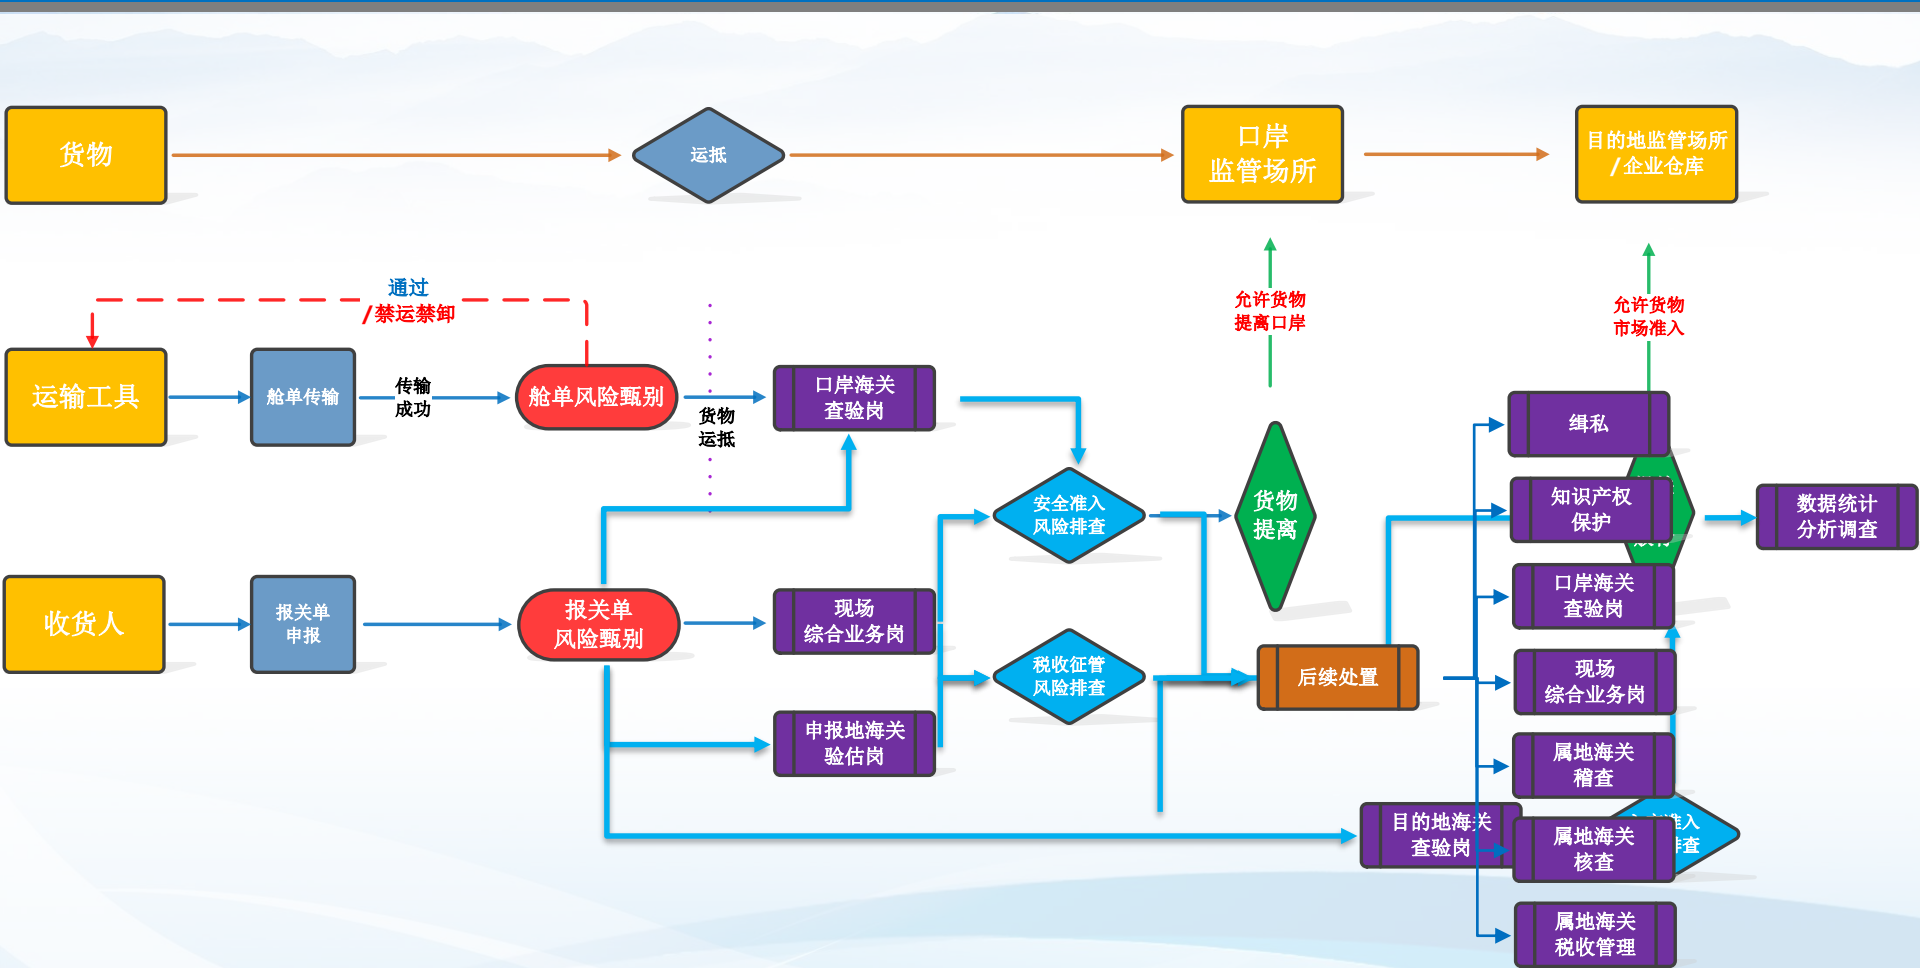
货物

运抵

口岸
监管场所

目的地监管场所
/企业仓库

通过
/禁运禁卸

允许货物
提离口岸

允许货物
市场准入

运输工具

舱单传输

传输
成功

舱单风险甄别

货物
运抵

口岸海关
查验岗

缉私

安全准入
风险排查

货物
提离

知识产权
保护

数据统计
分析调查

收货人

报关单
申报

报关单
风险甄别

现场
综合业务岗

口岸海关
查验岗

税收征管
风险排查

后续处置

现场
综合业务岗

申报地海关
验估岗

属地海关
稽查

目的地海关
查验岗

属地海关
核查

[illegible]准入
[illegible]查

属地海关
税收管理